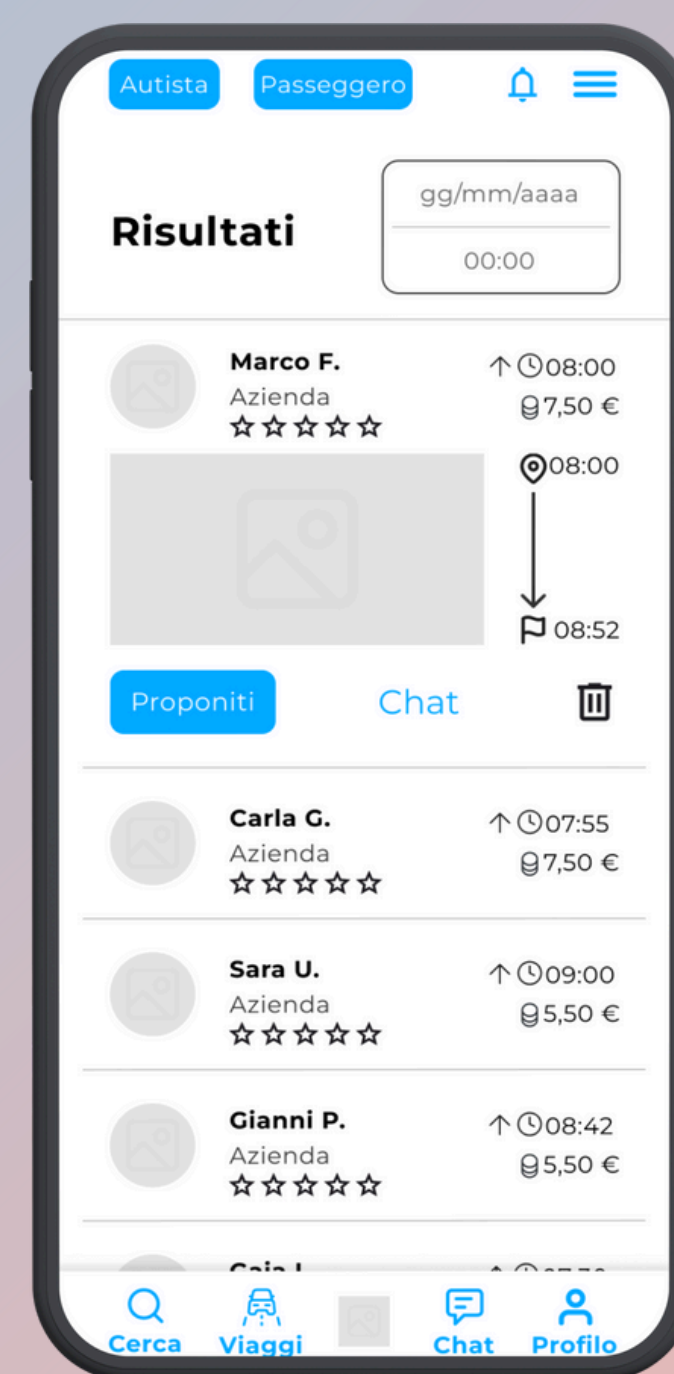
Autista Passeggero

Risultati

gg/mm/aaaa

00:00

Marco F.
Azienda
☆☆☆☆☆

08:00
7,50 €

08:00

08:52

Proponiti Chat

Carla G.
Azienda
☆☆☆☆☆

07:55
7,50 €

Sara U.
Azienda
☆☆☆☆☆

09:00
5,50 €

Gianni P.
Azienda
☆☆☆☆☆

08:42
5,50 €

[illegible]

Cerca Viaggi Chat Profilo